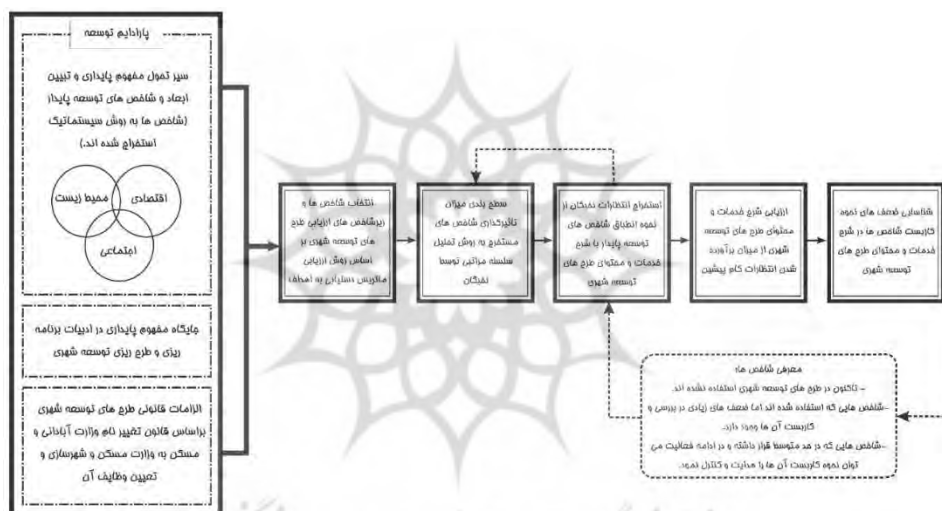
پارادایم توسعه

سیر تحول مفهوم پایداری و تبیین ابعاد و شاخص های توسعه پایدار (شاخص ها به روش سیستماتیک استخراج شده اند.)

محیط زیست

اقتصادی

اجتماعی

جایگاه مفهوم پایداری در ادبیات برنامه ریزی و طرح ریزی توسعه شهری

الزامات قانونی طرح های توسعه شهری براساس قانون تغییر نام وزارت آبادانی و مسکن به وزارت مسکن و شهرسازی و تعیین وظایف آن

انتخاب شاخص ها و زیرشاخص های ارزیابی طرح های توسعه شهری بر اساس روش ارزیابی ماتریس دستیابی به اهداف

سطح بندی میزان تاثیرگذاری شاخص های مستخرج به روش تحلیل سلسله مراتبی توسط نخبگان

استخراج انتظارات نخبگان از نحوه انطباق شاخص های توسعه پایدار با شرح خدمات و محتوای طرح های توسعه شهری

ارزیابی شرح خدمات و محتوای طرح های توسعه شهری از میزان برآورده شدن انتظارات گام پیشین

شناسایی ضعف های نحوه کاربست شاخص ها در شرح خدمات و محتوای طرح های توسعه شهری

معرفی شاخص ها:
- تاکنون در طرح های توسعه شهری استفاده نشده اند.
- شاخص هایی که استفاده شده اند اما ضعف های زیادی در بررسی و کاربست آن ها وجود دارد.
- شاخص هایی که در حد متوسط قرار داشته و در ادامه فعالیت می توان نحوه کاربست آن ها را هدایت و کنترل نمود.